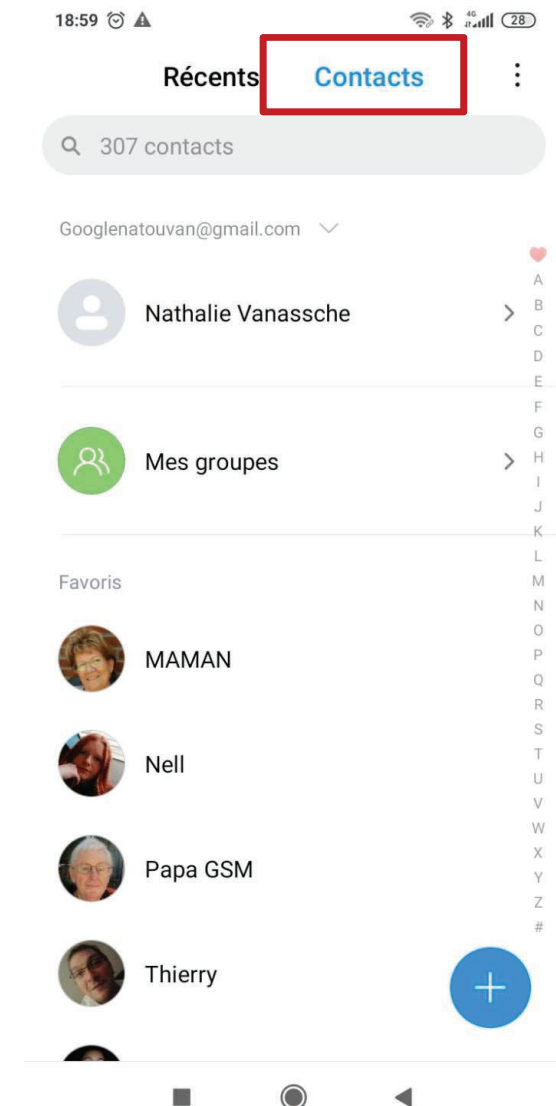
18:59 4G 28

Récents Contacts

307 contacts

Googlenatouvan@gmail.com

Nathalie Vanassche

Mes groupes

Favoris

MAMAN

Nell

Papa GSM

Thierry

A
B
C
D
E
F
G
H
I
J
K
L
M
N
O
P
Q
R
S
T
U
V
W
X
Y
Z
#

+